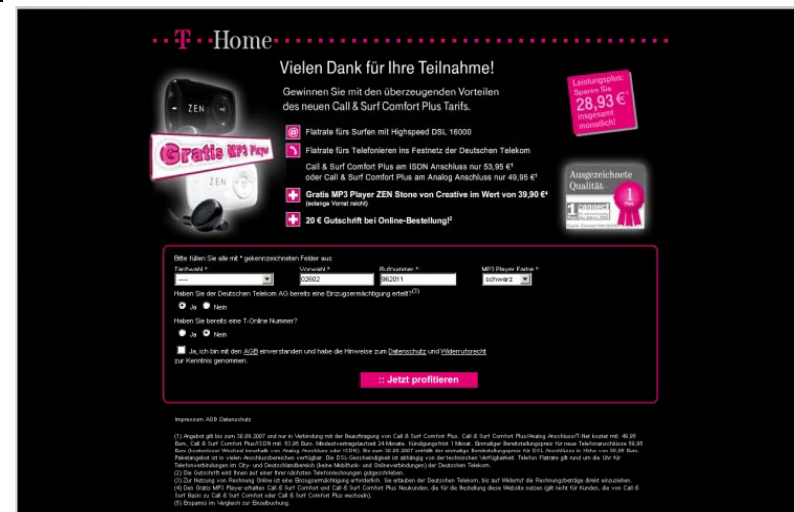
·T·Home

Vielen Dank für Ihre Teilnahme!

Gewinnen Sie mit den überzeugenden Vorteilen des neuen Call & Surf Comfort Plus Tarifs.

ZEN

Gratis MP3 Player

Leistungsplus: Sparen Sie 28,93 €⁵ insgesamt monatlich!

Flatrate fürs Surfen mit Highspeed DSL 16000

Flatrate fürs Telefonieren ins Festnetz der Deutschen Telekom

Call & Surf Comfort Plus am ISDN Anschluss nur 53,95 €¹ oder Call & Surf Comfort Plus am Analog Anschluss nur 49,95 €¹

Gratis MP3 Player ZEN Stone von Creative im Wert von 39,90 €⁴ (solange Vorrat reicht)

20 € Gutschrift bei Online-Bestellung!²

Ausgezeichnete Qualität.

Bitte füllen Sie alle mit * gekennzeichneten Felder aus

Tarifwahl * | Vorwahl * | Rufnummer * | MP3 Player Farbe *

---- | 02602 | 962011 | schwarz

Haben Sie der Deutschen Telekom AG bereits eine Einzugsermächtigung erteilt?⁽³⁾

Ja Nein

Haben Sie bereits eine T-Online Nummer?

Ja Nein

Ja, ich bin mit den AGB einverstanden und habe die Hinweise zum Datenschutz und Widerrufsrecht zur Kenntnis genommen.

:: Jetzt profitieren

Impressum AGB Datenschutz

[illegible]